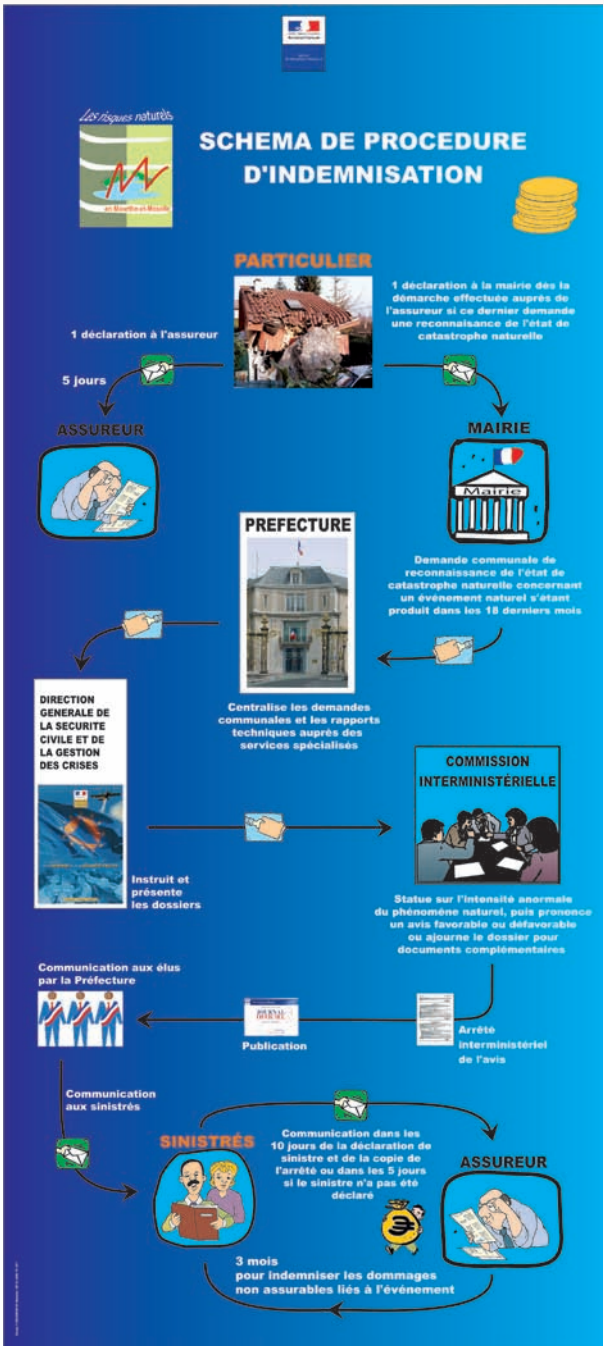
Les risques naturels
en Meurthe-et-Moselle

SCHEMA DE PROCEDURE D'INDEMNISATION

PARTICULIER

1 déclaration à l'assureur

5 jours

1 déclaration à la mairie dès la démarche effectuée auprès de l'assureur si ce dernier demande une reconnaisance de l'état de catastrophe naturelle

ASSUREUR

MAIRIE

Mairie

PREFECTURE

Demande communale de reconnaissance de l'état de catastrophe naturelle concernant un événement naturel s'étant produit dans les 18 derniers mois

Centralise les demandes communales et les rapports techniques auprès des services spécialisés

DIRECTION GENERALE DE LA SECURITE CIVILE ET DE LA GESTION DES CRISES

Instruit et présente les dossiers

COMMISSION INTERMINISTÉRIELLE

Statue sur l'intensité anormale du phénomène naturel, puis prononce un avis favorable ou défavorable ou ajourne le dossier pour documents complémentaires

Communication aux élus par la Préfecture

JOURNAL OFFICIEL

Publication

Arrêté interministériel de l'avis

Communication aux sinistrés

SINISTRÉS

Communication dans les 10 jours de la déclaration de sinistre et de la copie de l'arrêté ou dans les 5 jours si le sinistre n'a pas été déclaré

ASSUREUR

3 mois pour indemniser les dommages non assurables liés à l'événement